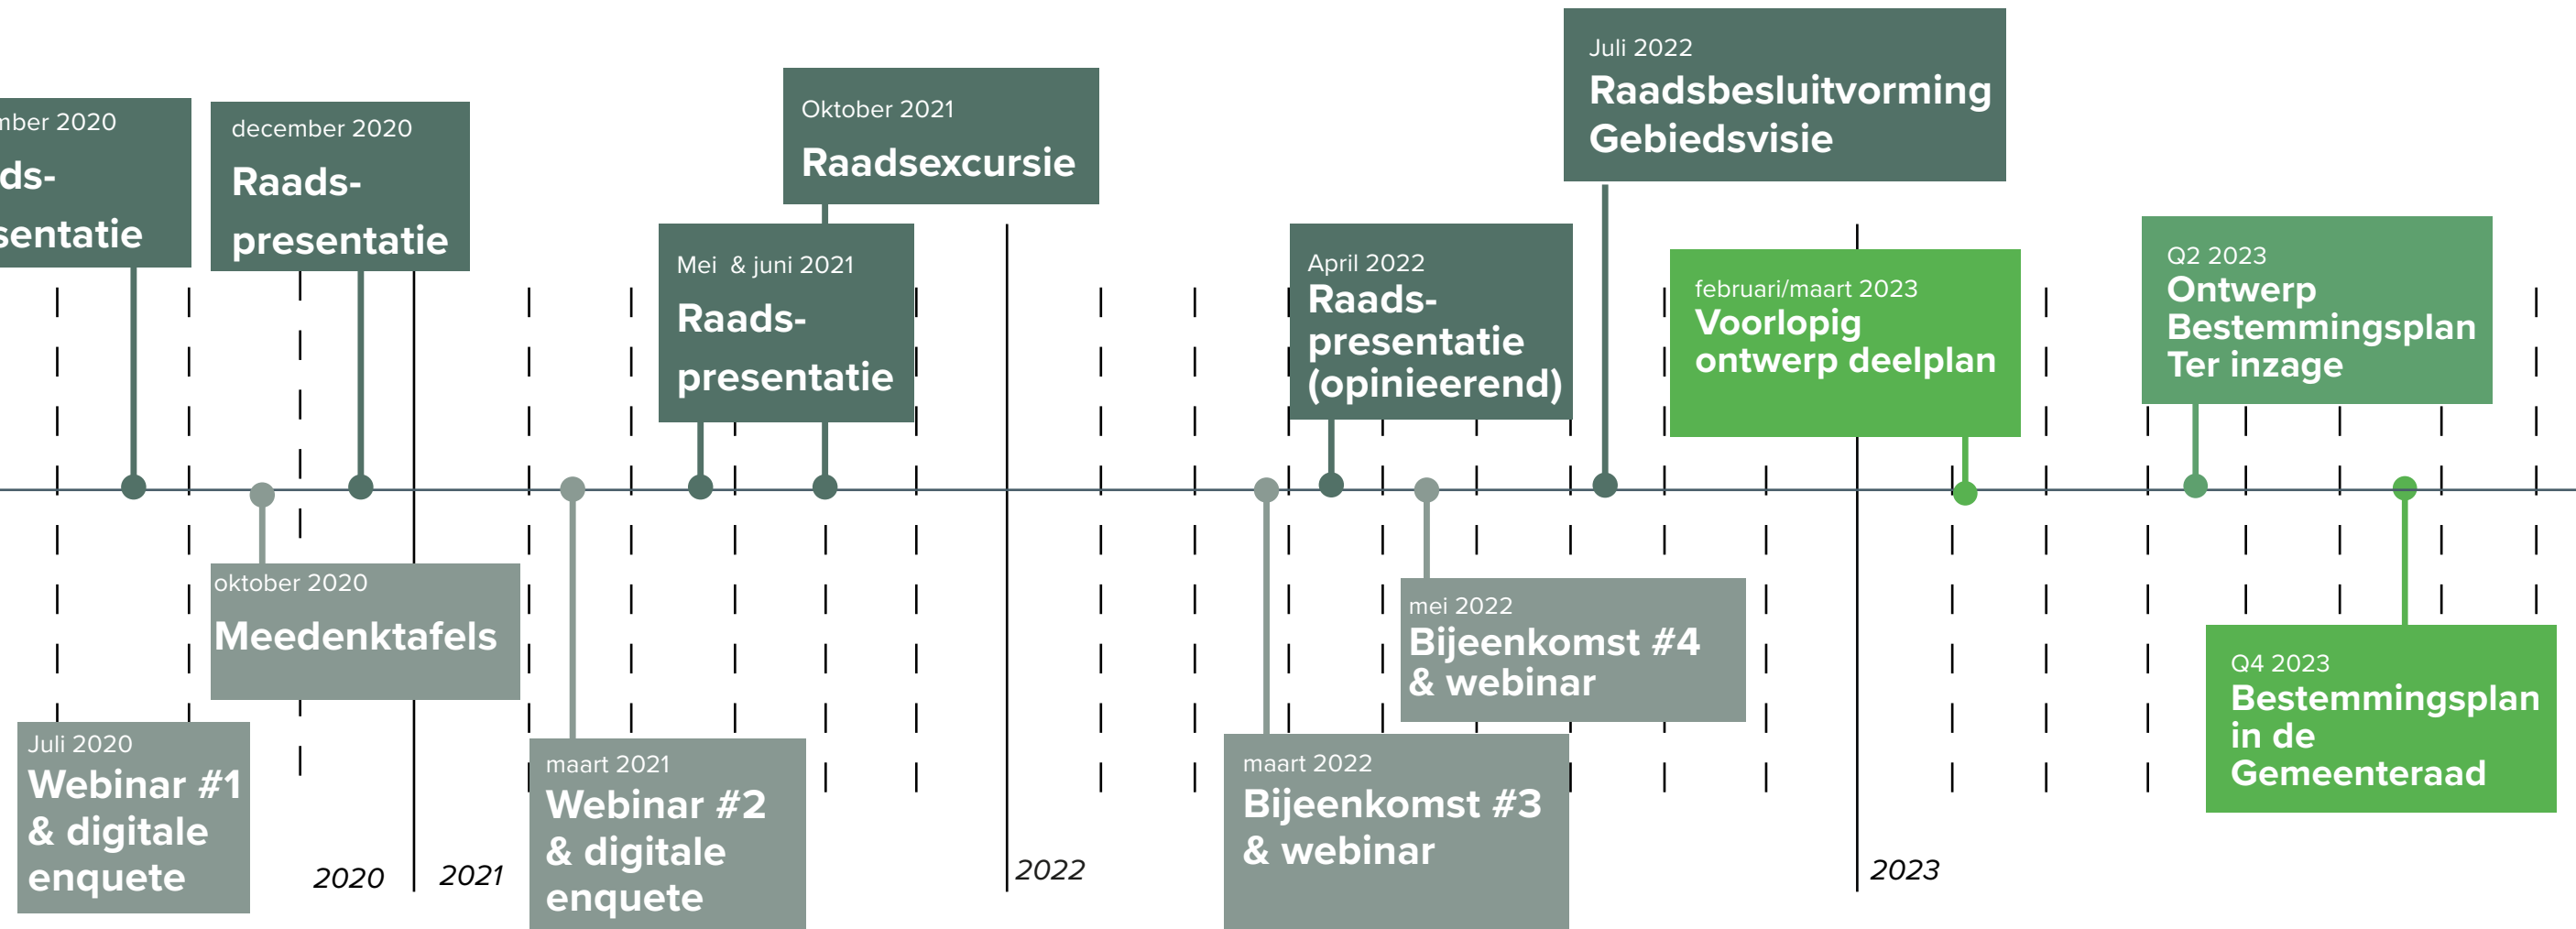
mber 2020
ds-
sentatie

december 2020
Raads-
presentatie

Oktober 2021
Raadsexcursie

Mei & juni 2021
Raads-
presentatie

Juli 2022
Raadsbesluitvorming Gebiedsvisie

April 2022
Raads-
presentatie (opinieerend)

februari/maart 2023
Voorlopig ontwerp deelplan

Q2 2023
Ontwerp Bestemmingsplan Ter inzage

oktober 2020
Meedenktafels

Juli 2020
Webinar #1 & digitale enquete

2020

2021

maart 2021
Webinar #2 & digitale enquete

2022

mei 2022
Bijeenkomst #4 & webinar

maart 2022
Bijeenkomst #3 & webinar

2023

Q4 2023
Bestemmingsplan in de Gemeenteraad